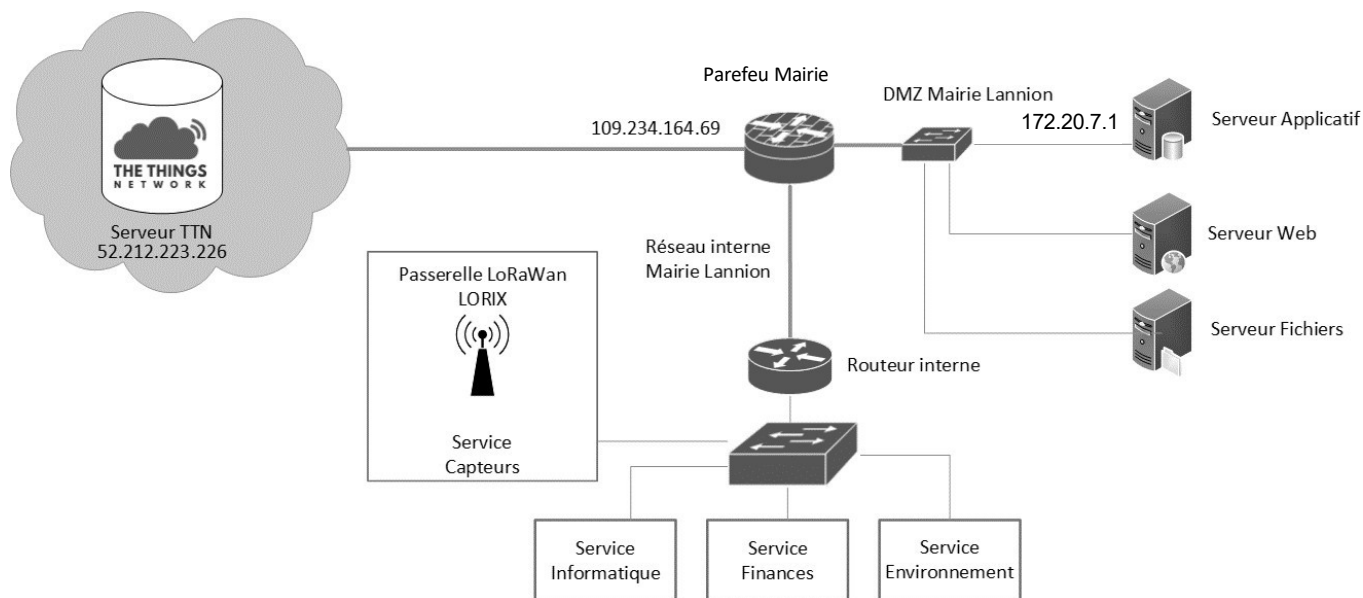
THE THINGS NETWORK

Serveur TTN
52.212.223.226

Parefeu Mairie

109.234.164.69

DMZ Mairie Lannion

172.20.7.1

Serveur Applicatif

Serveur Web

Serveur Fichiers

Réseau interne
Mairie Lannion

Passerelle LoRaWan
LORIX

Service
Capteurs

Routeur interne

Service
Informatique

Service
Finances

Service
Environnement